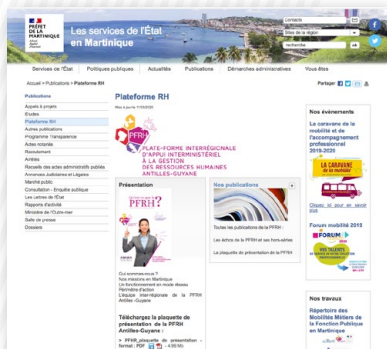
PRÉFET DE LA MARTINIQUE

Les services de l'État en Martinique

Contacts

Sites de la région

recherche

ok

Services de l'État | Politiques publiques | Actualités | Publications | Démarches administratives | Vous êtes

Accueil > Publications > Plateforme RH

Partager

Publications

Appels à projets
Etudes
Plateforme RH
Autres publications
Programme Transparence
Actes notariés
Recrutement
Arrêtés
Recueils des actes administratifs publiés
Annonces Judiciaires et Légales
Marché public
Consultation - Enquête publique
Les Lettres de l'État
Rapports d'activité
Ministère de l'Outre-mer
Salle de presse
Dossiers

Plateforme RH

Mise à jour le 11/05/2020

PFRH

PLATE-FORME INTERRÉGIONALE D'APPUI INTERMINISTÉRIEL À LA GESTION DES RESSOURCES HUMAINES ANTILLES-GUYANE

Présentation

PFRH ?

Qui sommes-nous ?
Nos missions en Martinique
Un fonctionnement en mode réseau
Périmètre d'action
L'équipe interrégionale de la PFRH Antilles-Guyane

Téléchargez la plaquette de présentation de la PFRH Antilles-Guyane :

PFRH_plaquette de présentation - format : PDF - 4,90 Mb

Nos publications

Toutes les publications de la PFRH

Les échos de la PFRH et ses hors-séries

La plaquette de présentation de la PFRH

Nos évènements

La caravane de la mobilité et de l'accompagnement professionnel 2019-2020

LA CARAVANE de la mobilité

Cliquez ici pour en savoir plus

Forum mobilité 2019

FORUM

Nos travaux

Répertoire des Mobilités Métiers de la Fonction Publique en Martinique